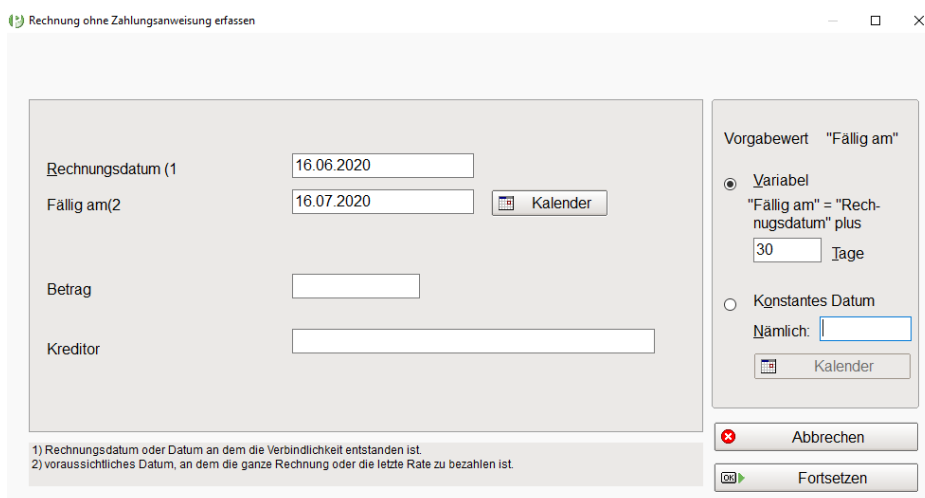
Rechnung ohne Zahlungsanweisung erfassen

Rechnungsdatum (1 16.06.2020
Fällig am(2 16.07.2020 Kalender

Betrag

Kreditor

Vorgabewert "Fällig am"

Variabel
"Fällig am" = "Rechnugsdatum" plus
30 Tage

Konstantes Datum
Nämlich:
Kalender

1) Rechnungsdatum oder Datum an dem die Verbindlichkeit entstanden ist.
2) voraussichtliches Datum, an dem die ganze Rechnung oder die letzte Rate zu bezahlen ist.

Abbrechen

Fortsetzen